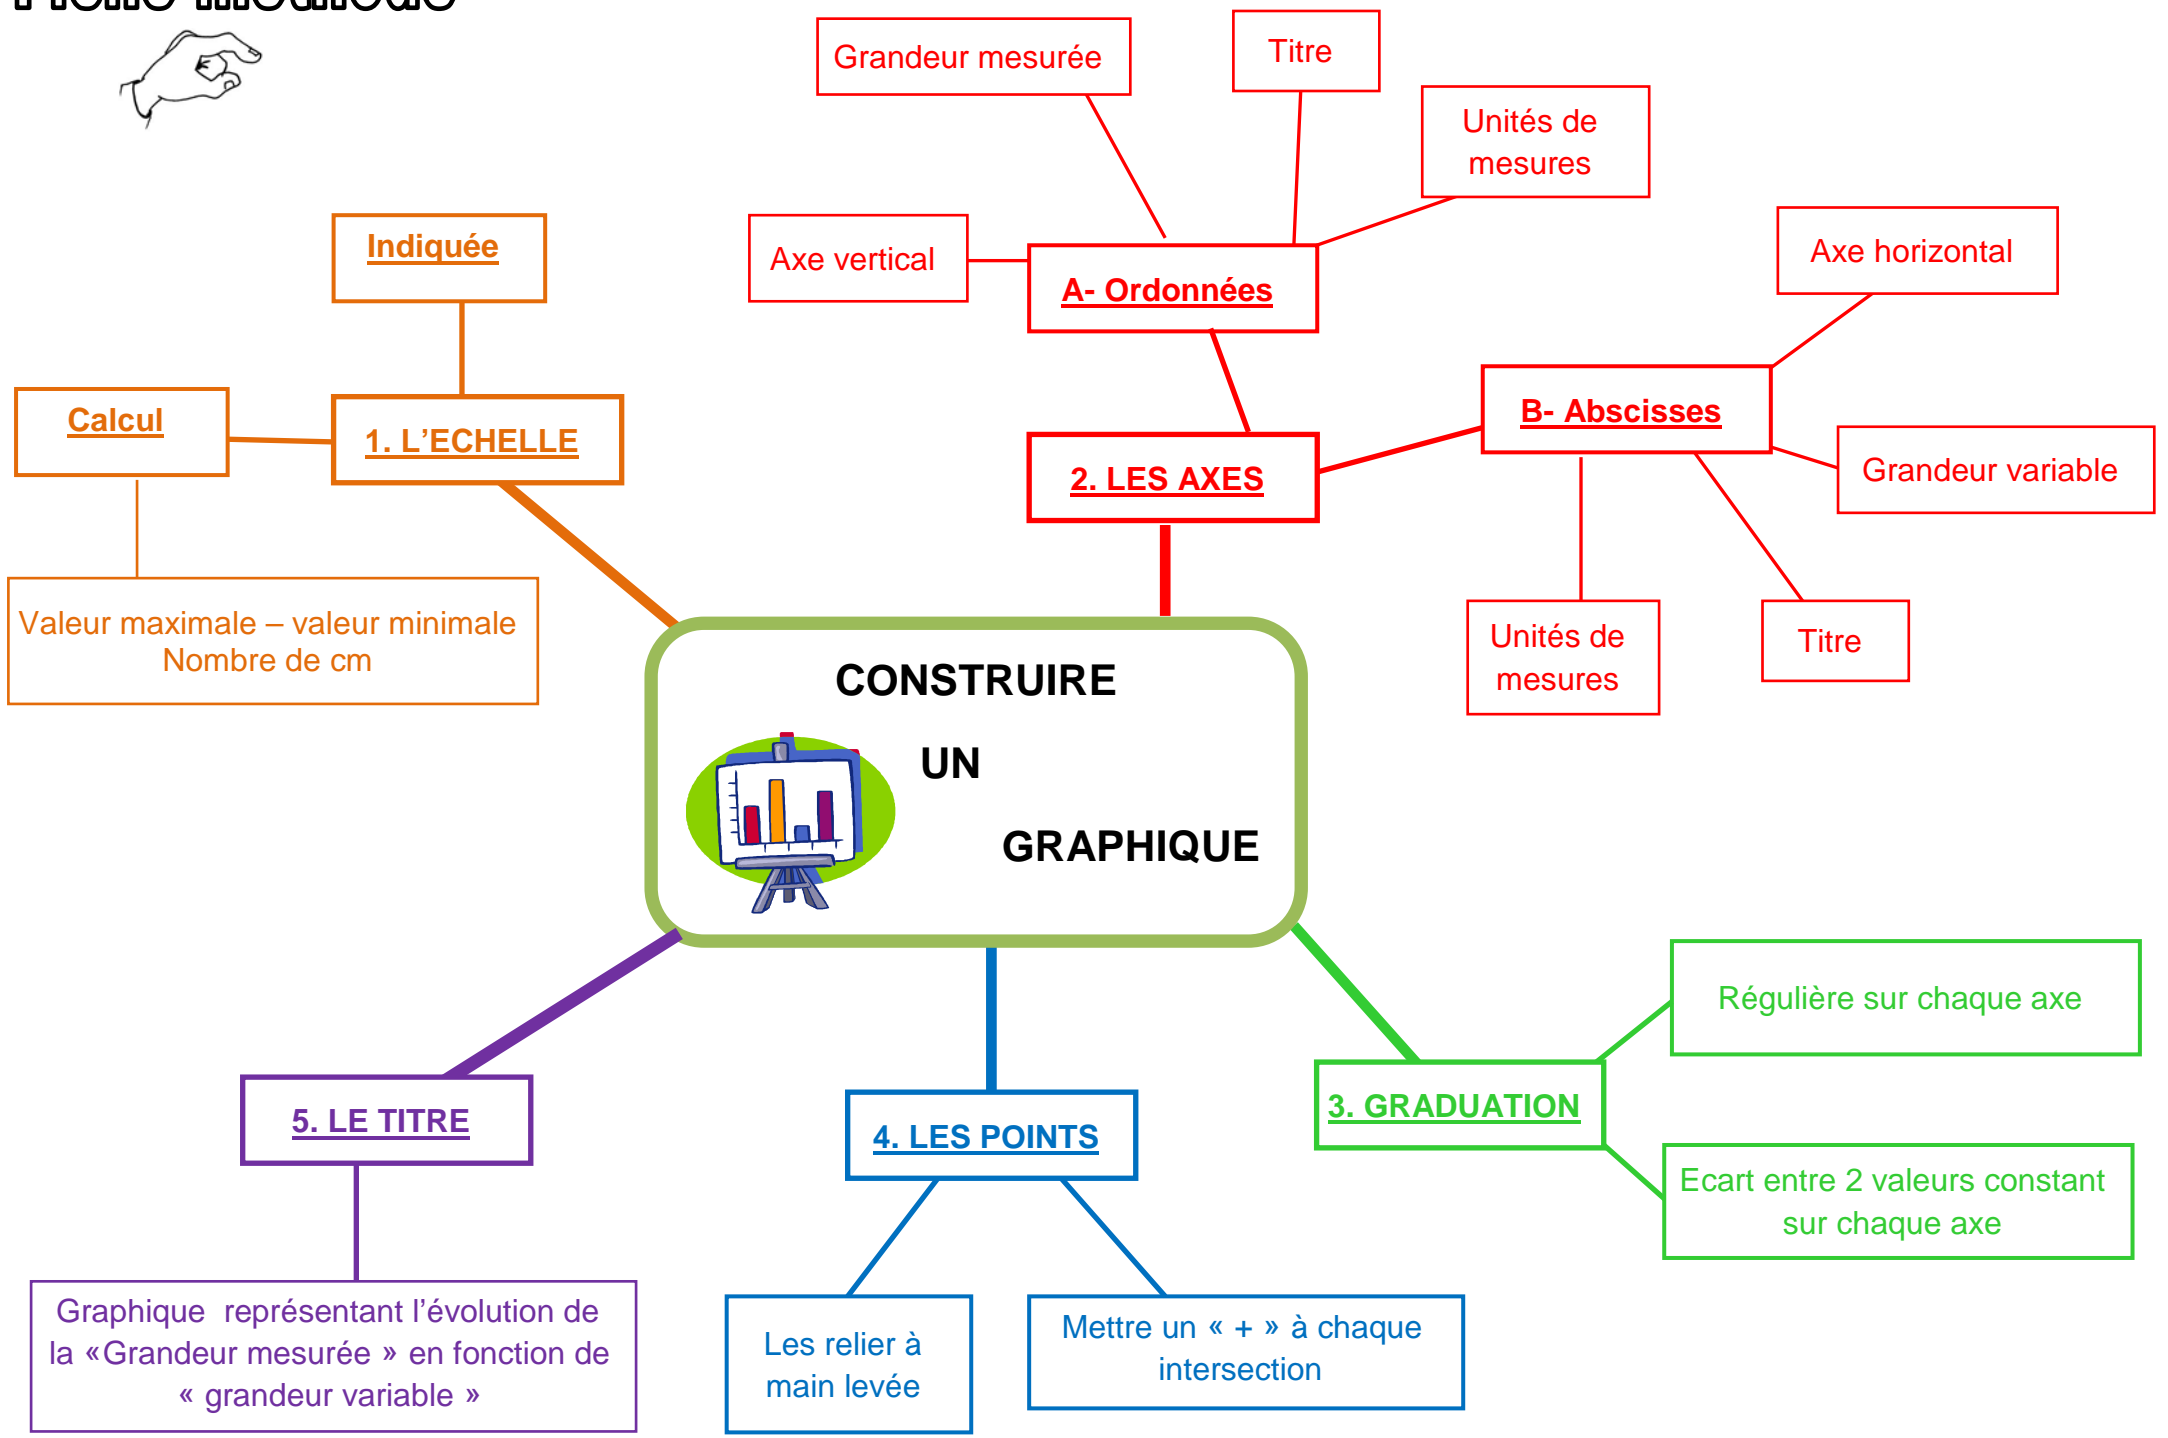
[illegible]

CONSTRUIRE UN GRAPHIQUE

1. L'ECHELLE

Indiquée

Calcul

Valeur maximale – valeur minimale
Nombre de cm

2. LES AXES

A- Ordonnées

Axe vertical

Grandeur mesurée

Titre

Unités de mesures

B- Abscisses

Axe horizontal

Grandeur variable

Titre

Unités de mesures

3. GRADUATION

Régulière sur chaque axe

Ecart entre 2 valeurs constant sur chaque axe

4. LES POINTS

Les relier à main levée

Mettre un « + » à chaque intersection

5. LE TITRE

Graphique représentant l'évolution de la «Grandeur mesurée » en fonction de « grandeur variable »